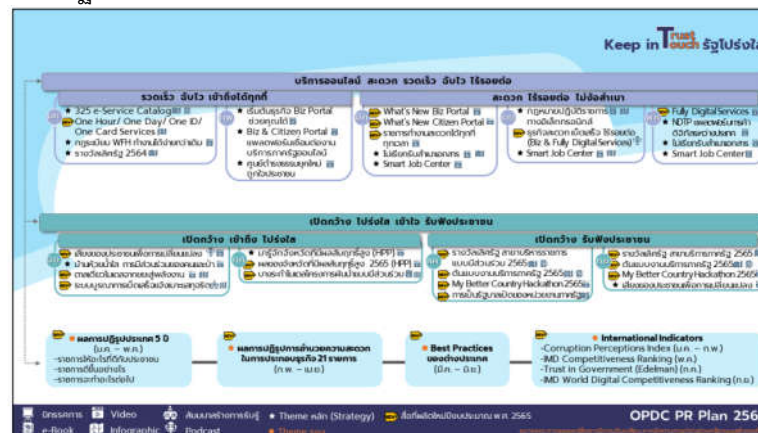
Keep in Trust Touch รัฐโปร่งใส

บริการออนไลน์ สะดวก รวดเร็ว ฉับไว ไร้รอยต่อ

รวดเร็ว ฉับไว เข้าถึงได้ทุกที่

325 e-Service Catalog
One Hour/ One Day/ One ID/ One Card Services
กฎระเบียบ WFH ทำงานได้ง่ายกว่าเดิม
รางวัลเลิศรัฐ 2564

เริ่มต้นธุรกิจ Biz Portal ช่วยคุณได้
Biz & Citizen Portal แพลตฟอร์มเชื่อมต่องานบริการภาครัฐออนไลน์
ศูนย์ราชการสะดวกใหม่ ถูกใจประชาชน

สะดวก ไร้รอยต่อ ไปอีกสำเนา

What's New Biz Portal
What's New Citizen Portal
ราชการทำงานและเวลาได้ทุกที่ ทุกเวลา
ไม่เรียกรับสำเนาเอกสาร
Smart Job Center

กฎหมายปฏิบัติราชการทางอิเล็กทรอนิกส์
ธุรกิจสะดวก เชื่อมเร็ว ไร้รอยต่อ (Biz & Fully Digital Services)
Smart Job Center

Fully Digital Services
NDTP แพลตฟอร์มกลางดิจิทัลของภาครัฐ
ไม่เรียกรับสำเนาเอกสาร
Smart Job Center

เปิดกว้าง โปร่งใส เข้าใจ รับฟังประชาชน

เปิดกว้าง เข้าถึง โปร่งใส

เสียงของประชาชนเพื่อการเปลี่ยนแปลง
บ้านหัวหน้าใส การมีส่วนร่วมของคนเมือง
ตามติดเว็บและการกระทุ้งเรื่องร้องเรียน
ระบบบูรณาการเปิดเผยข้อมูลภาครัฐ

มาตรฐานเปิดกว้างเพื่อประชาชน (HPP)
ผลของขับเคลื่อนเปิดเผยภาครัฐ 2565 (HPP)
บทบาทใหม่ของภาครัฐในการมีส่วนร่วม

เปิดกว้าง รับฟังประชาชน

รางวัลเลิศรัฐ สาขาบริหารราชการแบบมีส่วนร่วม 2565
ต้นแบบงานบริหารภาครัฐ 2565
My Better Country Hackathon 2565
การปรับรูปแบบของหน่วยงานภาครัฐ

รางวัลเลิศรัฐ สาขาบริการภาครัฐ 2565
ต้นแบบงานบริการภาครัฐ 2565
My Better Country Hackathon 2565
เสียงของประชาชนเพื่อการเปลี่ยนแปลง

ผลการปฏิรูปประเทศ 5 ปี (ม.ค. – พ.ค.)
-ราชการให้บริการดีกับประชาชน
-ราชการมีขั้นตอนง่ายขึ้น
-ราชการทำงานโปร่งใส

ผลการปฏิรูปการอำนวยความสะดวกในการประกอบธุรกิจ 21 ราชการ (ก.พ. – เม.ย.)

Best Practices ของต่างประเทศ (มี.ค. – มิ.ย.)

International Indicators
-Corruption Perceptions Index (ม.ค. – ก.พ.)
-IMD Competitiveness Ranking (พ.ค.)
-Trust in Government (Edelman) (ก.ค.)
-IMD World Digital Competitiveness Ranking (ก.ย.)

อินโฟกราฟิก Video สัมภาษณ์ผู้บริหาร Theme หลัก (Strategy) สื่อที่ผลิตในปีงบประมาณ พ.ศ. 2565
e-Book Infographic Podcast Theme รอง

OPDC PR Plan 256